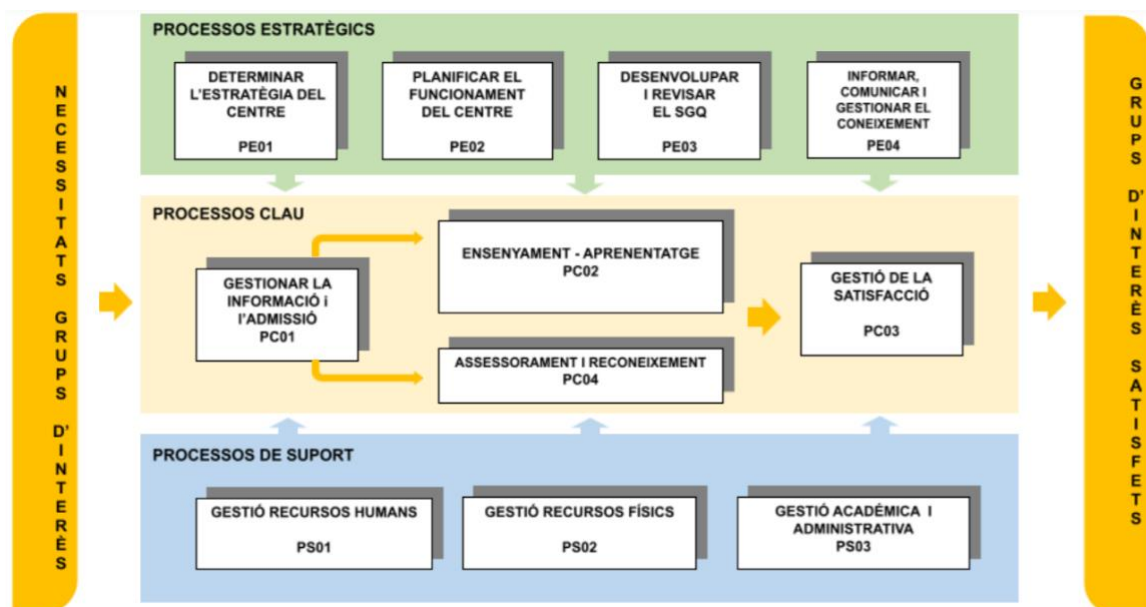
NECESSITATS GRUPS D'INTERÈS

PROCESSOS ESTRATÈGICS

DETERMINAR L'ESTRATÈGIA DEL CENTRE
PE01

PLANIFICAR EL FUNCIONAMENT DEL CENTRE
PE02

DESENVOLUPAR I REVISAR EL SGQ
PE03

INFORMAR, COMUNICAR I GESTIONAR EL CONEIXEMENT
PE04

PROCESSOS CLAU

GESTIONAR LA INFORMACIÓ i l'ADMISSIÓ
PC01

ENSENYAMENT - APRENENTATGE
PC02

ASSESSORAMENT I RECONEIXEMENT
PC04

GESTIÓ DE LA SATISFACCIÓ
PC03

PROCESSOS DE SUPORT

GESTIÓ RECURSOS HUMANS
PS01

GESTIÓ RECURSOS FÍSICS
PS02

GESTIÓ ACADÈMICA I ADMINISTRATIVA
PS03

GRUPS D'INTERÈS SATISFETS